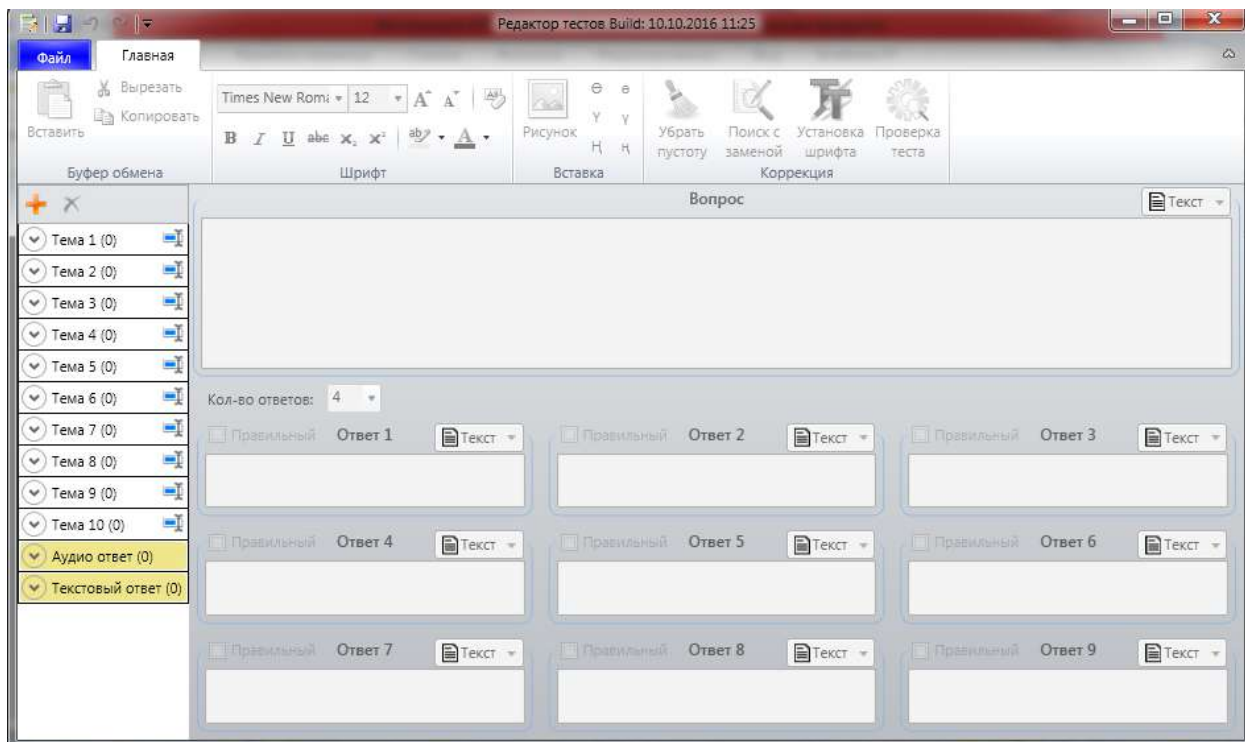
Редактор тестов Build: 10.10.2016 11:25

Файл Главная

Вставить
Вырезать
Копировать
Буфер обмена

Times New Roma 12
B I U abe $x_2$ $x^2$
Шрифт

Рисунок
Θ θ
Υ γ
Η η
Вставка

Убрать пустоту
Поиск с заменой
Установка шрифта
Проверка теста
Коррекция

Тема 1 (0)
Тема 2 (0)
Тема 3 (0)
Тема 4 (0)
Тема 5 (0)
Тема 6 (0)
Тема 7 (0)
Тема 8 (0)
Тема 9 (0)
Тема 10 (0)
Аудио ответ (0)
Текстовый ответ (0)

Вопрос
Текст

Кол-во ответов: 4

Правильный Ответ 1 Текст
Правильный Ответ 2 Текст
Правильный Ответ 3 Текст
Правильный Ответ 4 Текст
Правильный Ответ 5 Текст
Правильный Ответ 6 Текст
Правильный Ответ 7 Текст
Правильный Ответ 8 Текст
Правильный Ответ 9 Текст